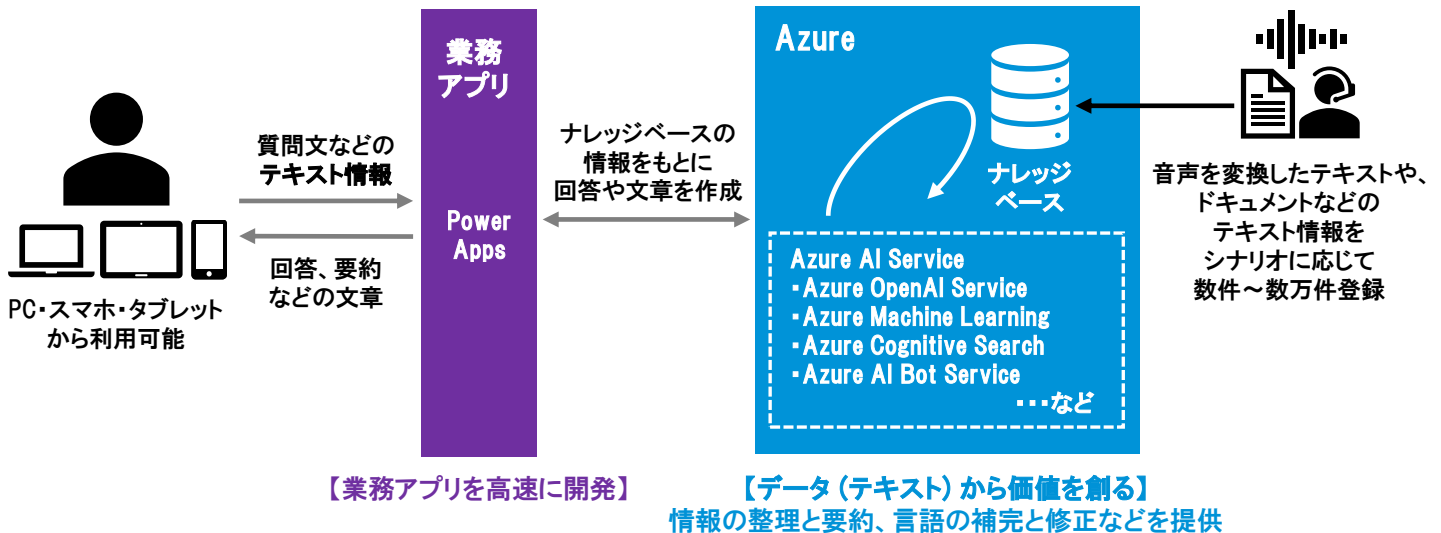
PC・スマホ・タブレット
から利用可能

質問文などの
テキスト情報

回答、要約
などの文章

業務
アプリ

Power
Apps

ナレッジベースの
情報をもとに
回答や文章を作成

Azure

ナレッジ
ベース

Azure AI Service
・Azure OpenAI Service
・Azure Machine Learning
・Azure Cognitive Search
・Azure AI Bot Service
・・・など

音声を変換したテキストや、
ドキュメントなどの
テキスト情報を
シナリオに応じて
数件～数万件登録

【業務アプリを高速に開発】

【データ（テキスト）から価値を創る】
情報の整理と要約、言語の補完と修正などを提供